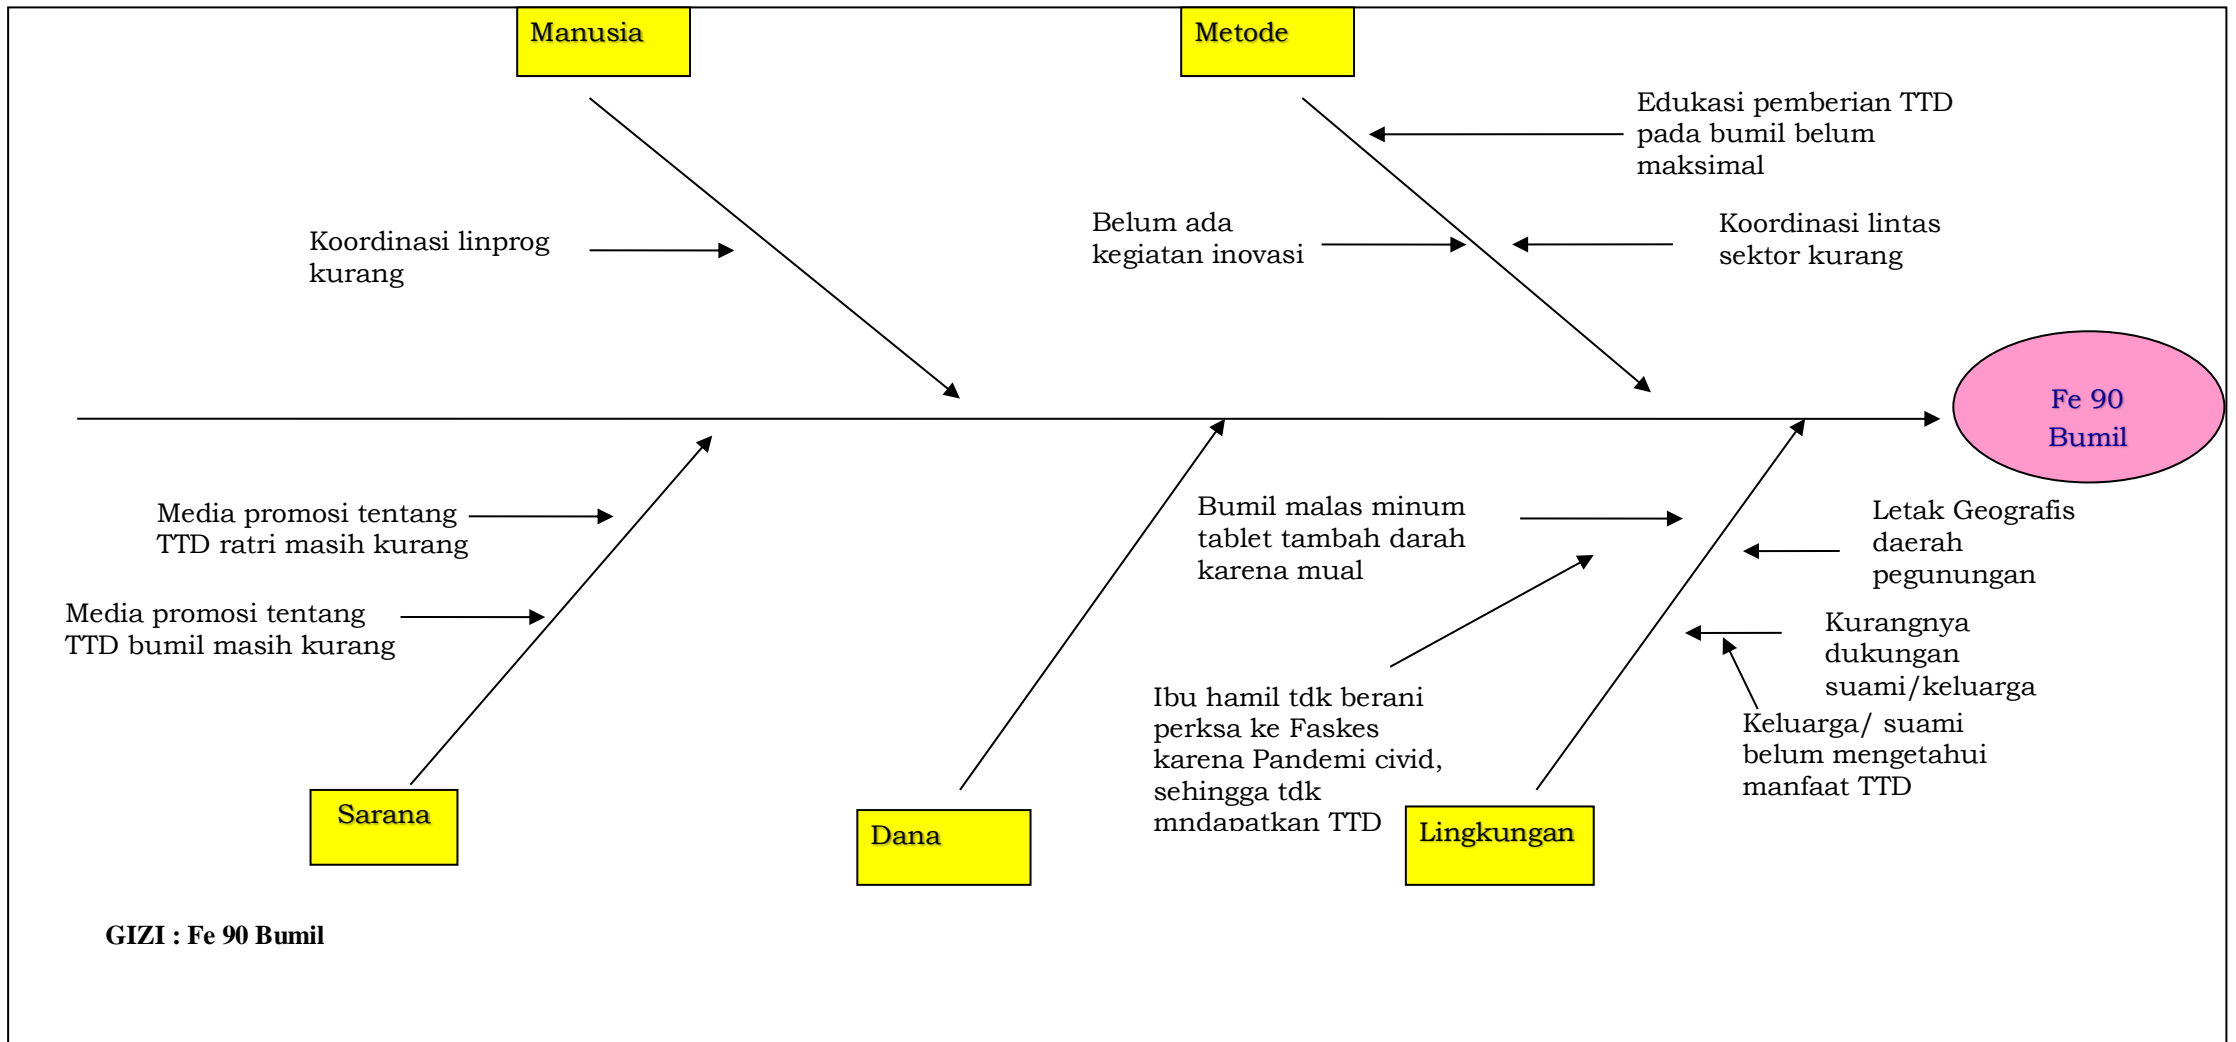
Manusia

Metode

Edukasi pemberian TTD pada bumil belum maksimal

Koordinasi linprog kurang

Belum ada kegiatan inovasi

Koordinasi lintas sektor kurang

Fe 90 Bumil

Media promosi tentang TTD ratri masih kurang

Media promosi tentang TTD bumil masih kurang

Bumil malas minum tablet tambah darah karena mual

Letak Geografis daerah pegunungan

Kurangnya dukungan suami/keluarga

Ibu hamil tdk berani perksa ke Faskes karena Pandemi civid, sehingga tdk mndapatkan TTD

Keluarga/ suami belum mengetahui manfaat TTD

Sarana

Dana

Lingkungan

GIZI : Fe 90 Bumil